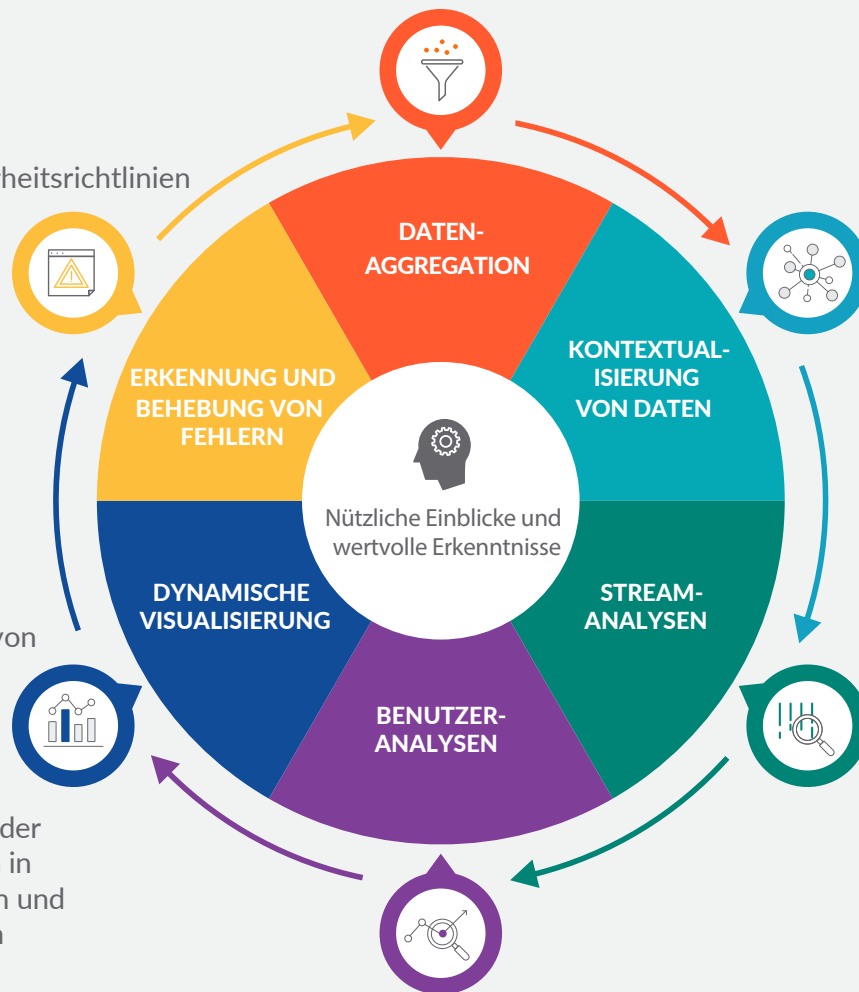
heitsrichtlinien

DATEN-AGGREGATION

KONTEXTUAL-ISIERUNG VON DATEN

STREAM-ANALYSEN

BENUTZER-ANALYSEN

DYNAMISCHE VISUALISIERUNG

ERKENNUNG UND BEHEBUNG VON FEHLERN

Nützliche Einblicke und wertvolle Erkenntnisse

von

der
in
n und
n